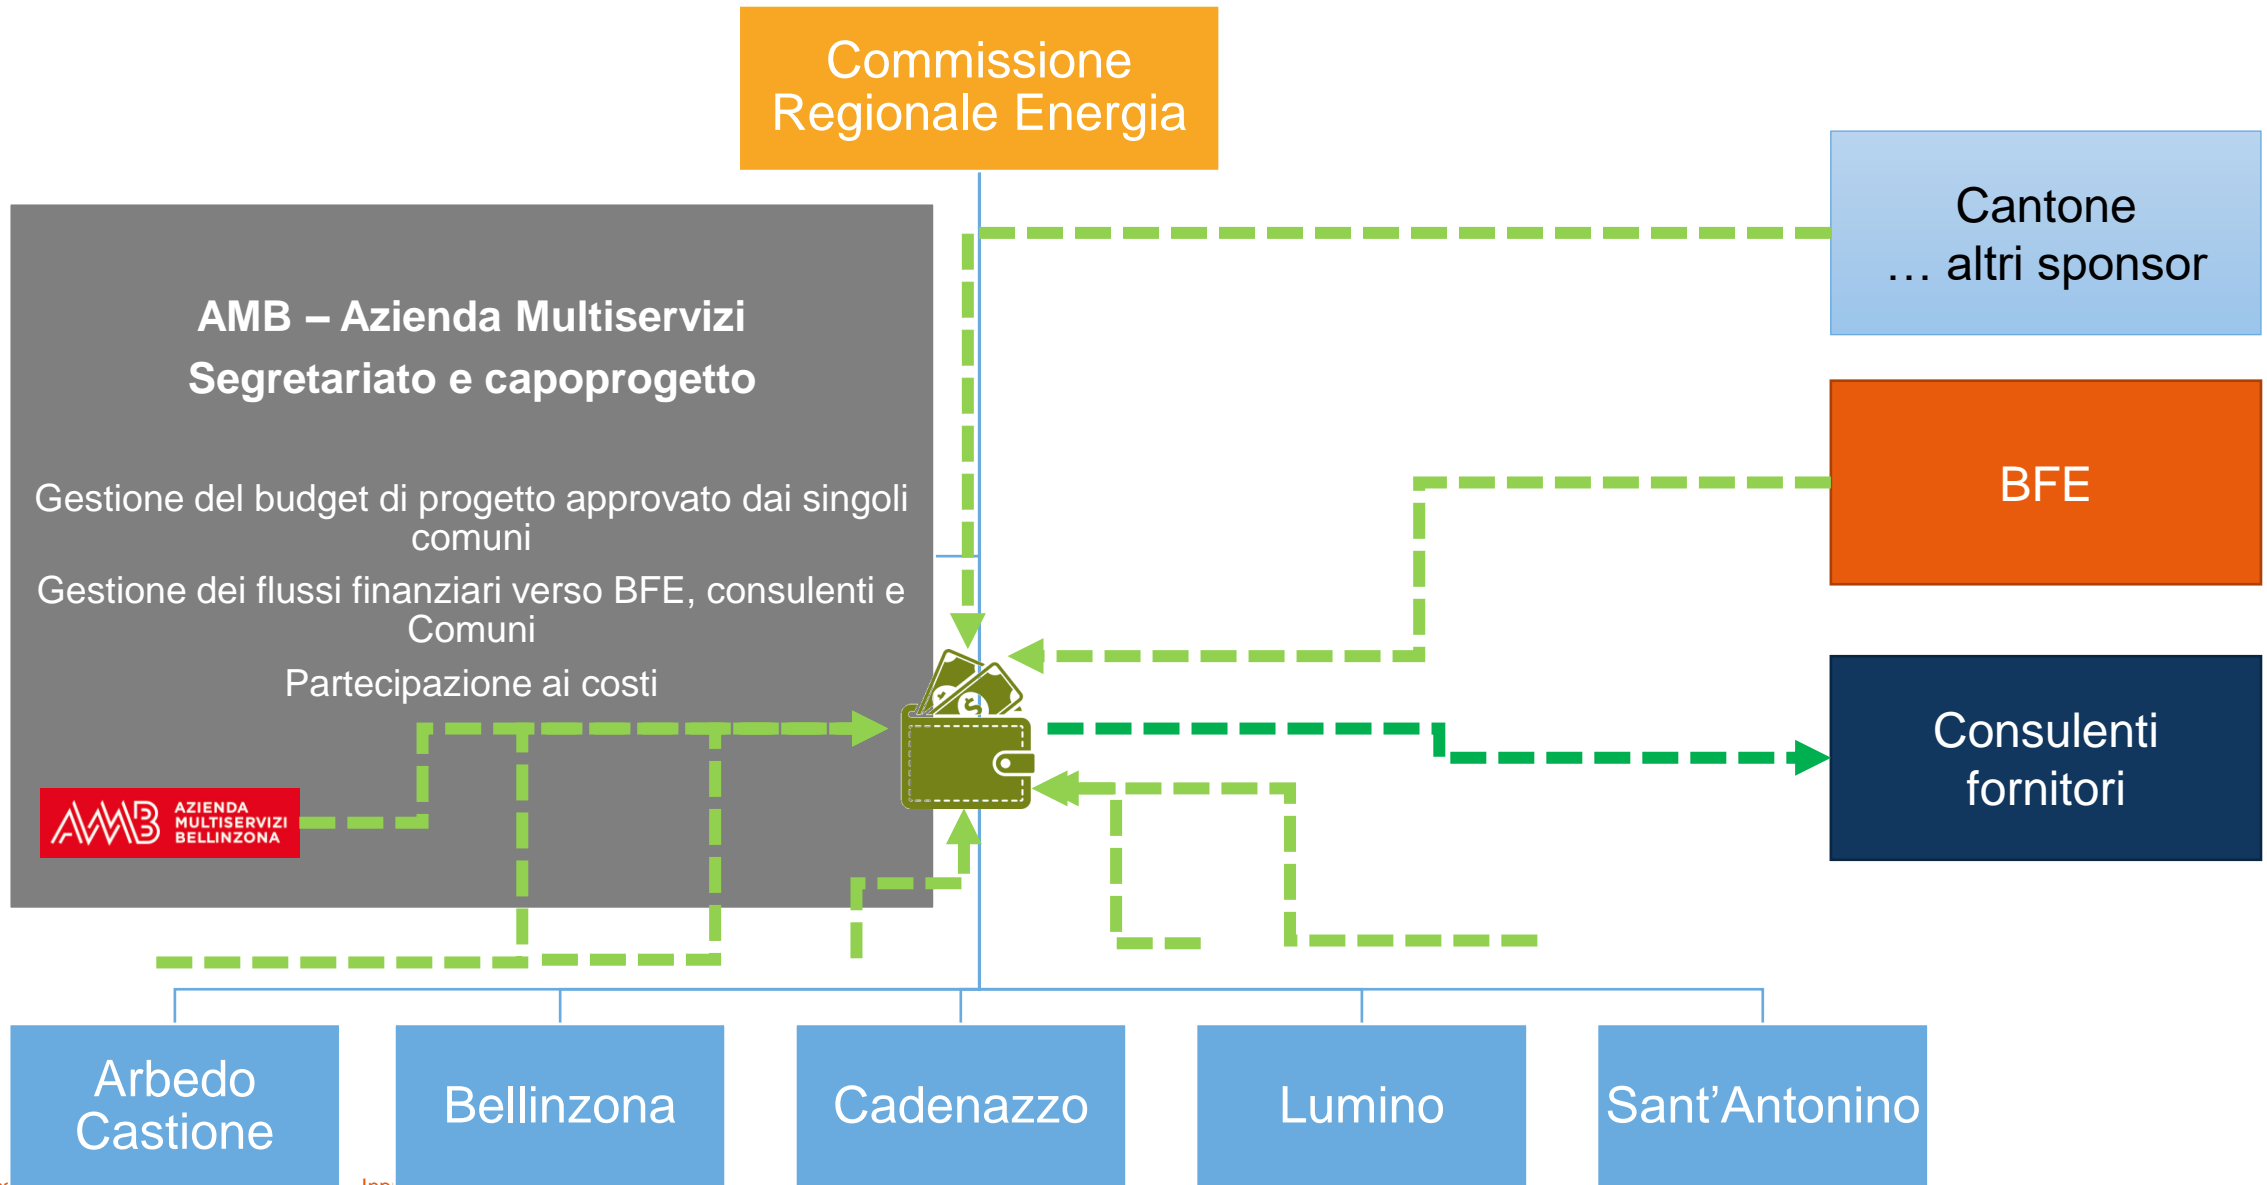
Commissione Regionale Energia

Cantone
… altri sponsor

AMB – Azienda Multiservizi
Segretariato e capoprogetto

Gestione del budget di progetto approvato dai singoli comuni

Gestione dei flussi finanziari verso BFE, consulenti e Comuni

Partecipazione ai costi

BFE

Consulenti fornitori

AMB AZIENDA MULTISERVIZI BELLINZONA

Arbedo Castione

Bellinzona

Cadenazzo

Lumino

Sant’Antonino